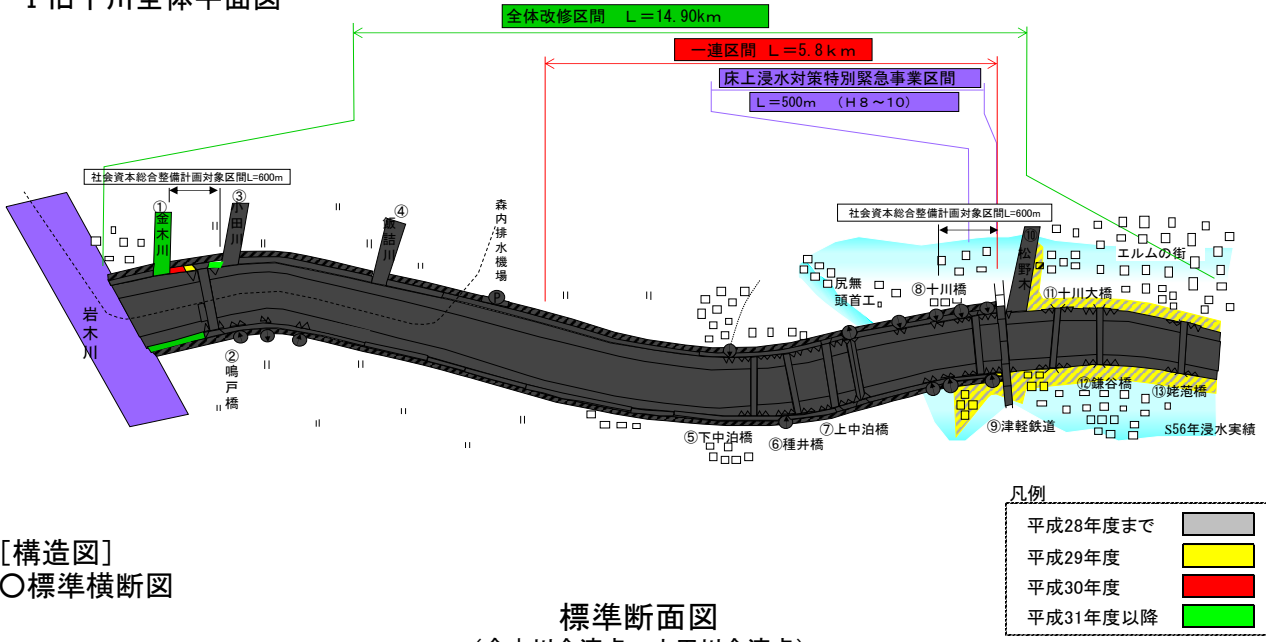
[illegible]川全体平面図

全体改修区間　L＝14.90km

一連区間　L＝5.8ｋｍ

床上浸水対策特別緊急事業区間

L＝500m　（H８～10）

社会資本総合整備計画対象区間L=600m

社会資本総合整備計画対象区間L=600m

①金木川

③小田川

④飯詰川

森内排水機場

⑩松野木

エルムの街

岩木川

②鳴戸橋

尻無頭首工

⑧十川橋

⑪十川大橋

⑫鎌谷橋

⑬姥萢橋

⑤下中泊橋

⑥種井橋

⑦上中泊橋

⑨津軽鉄道

S56年浸水実績

凡例

平成28年度まで

平成29年度

平成30年度

平成31年度以降

[構造図]
○標準横断図

標準断面図

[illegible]